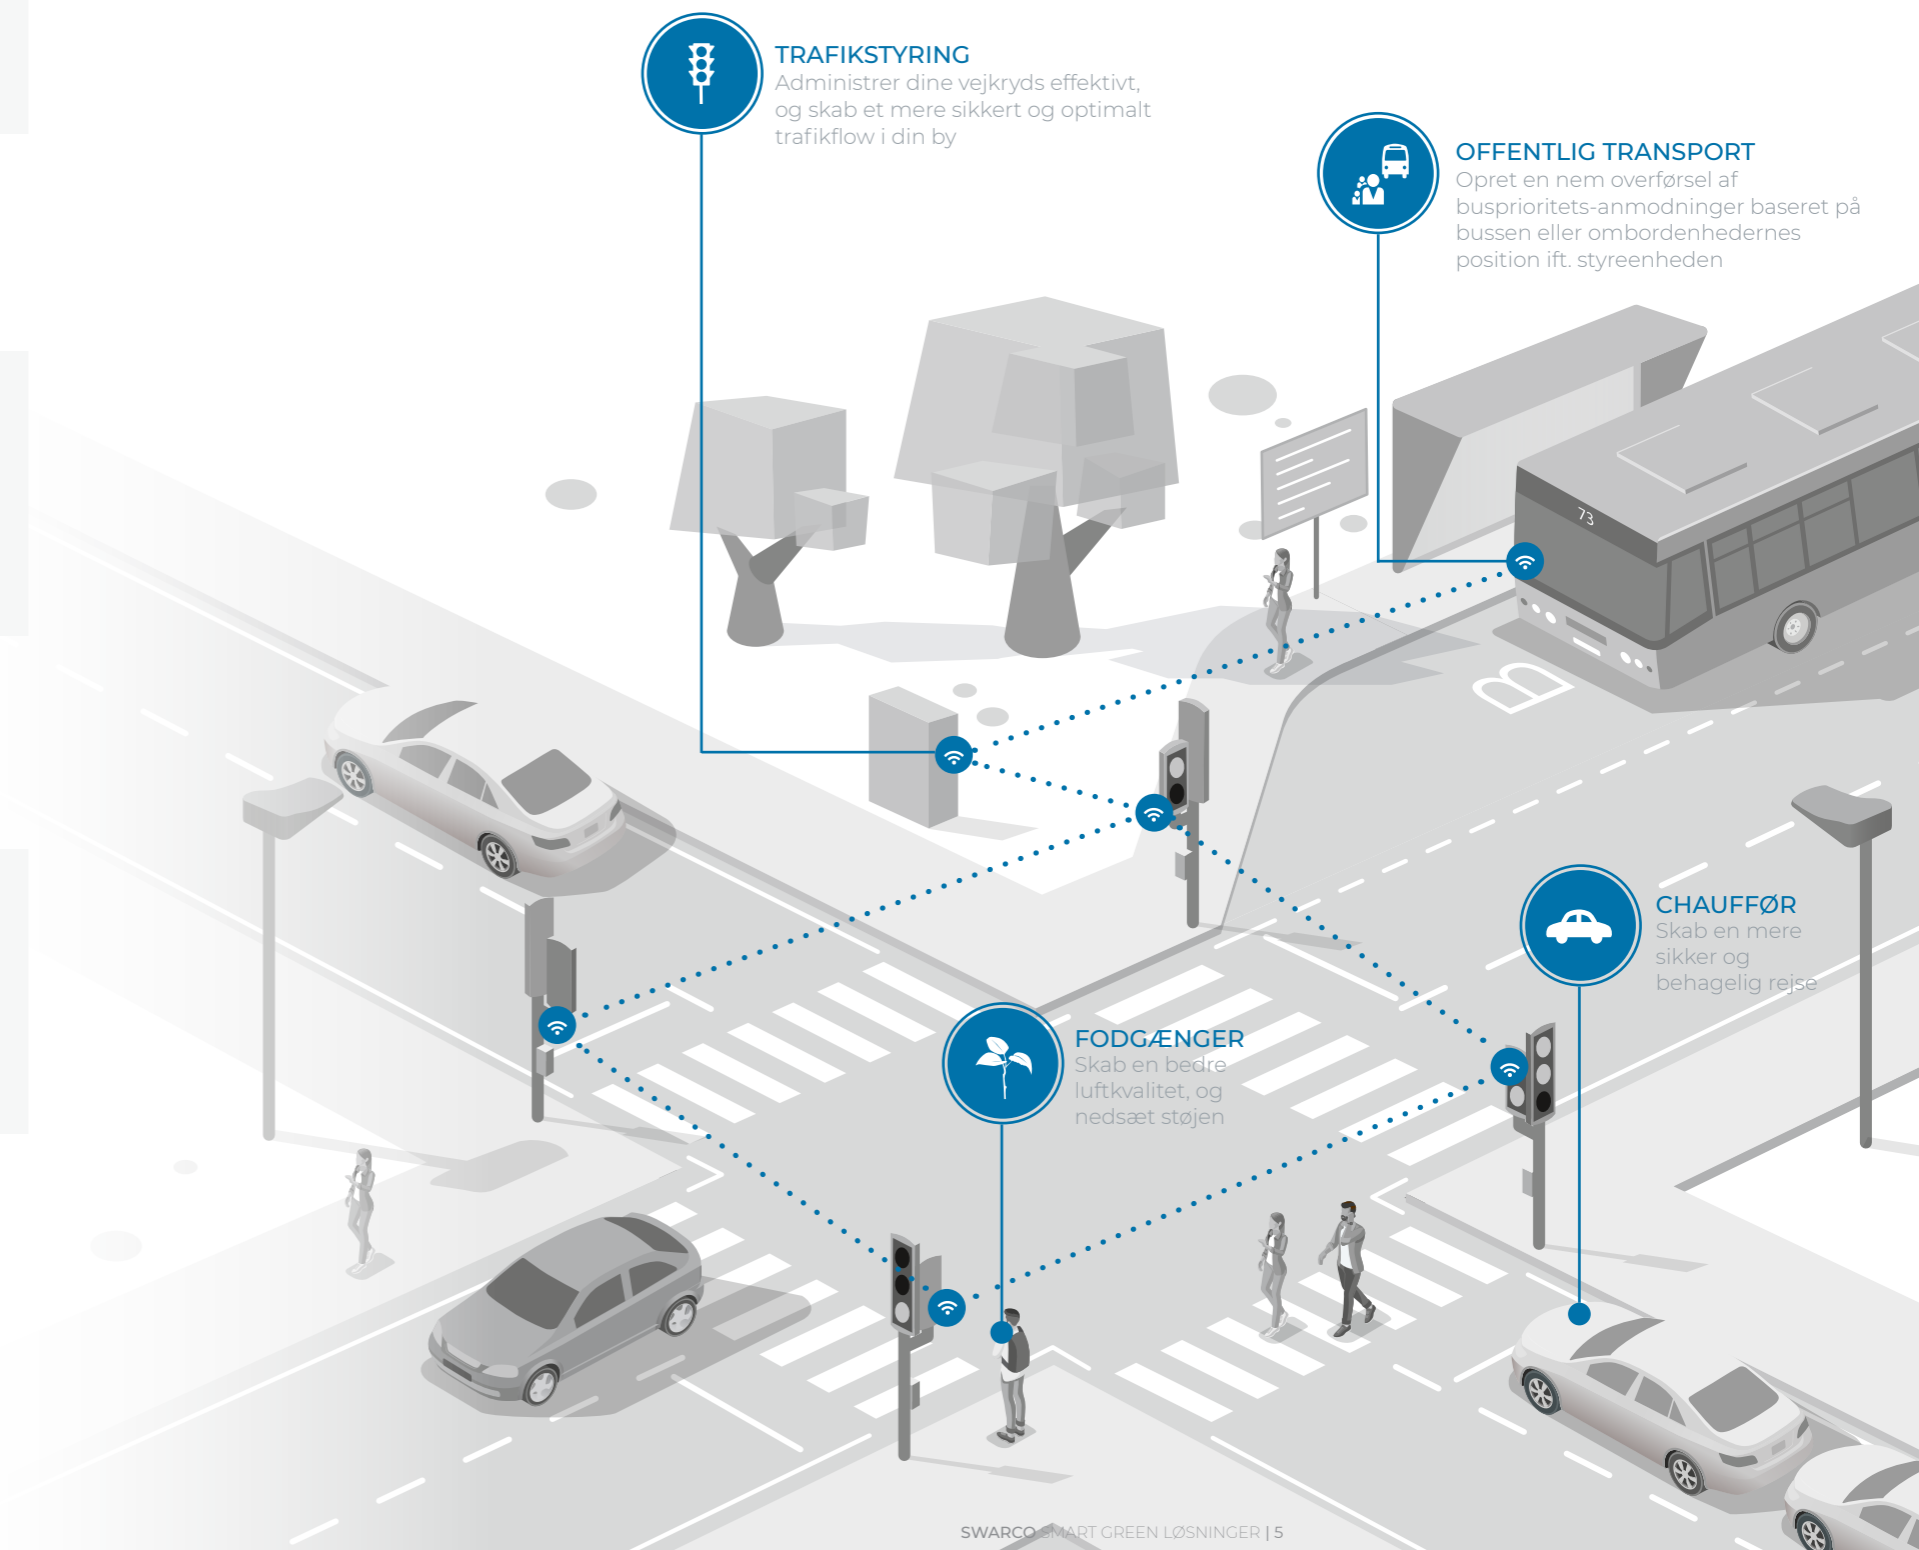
TRAFIKSTYRING
Administrer dine vejkryds effektivt, og skab et mere sikkert og optimalt trafikflow i din by

OFFENTLIG TRANSPORT
Opret en nem overførsel af busprioritets-anmodninger baseret på bussen eller ombordenhedernes position ift. styreenheden

73

CHAUFFØR
Skab en mere sikker og behagelig rejse

FODGÆNGER
Skab en bedre luftkvalitet, og nedsæt støjen

SWARCO SMART GREEN LØSNINGER | 5